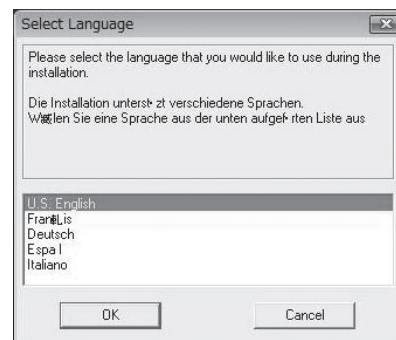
Select Language

Please select the language that you would like to use during the installation.

Die Installation untersť zt verschiedene Sprachen.
Wäŧlen Sie eine Sprache aus der unten aufgeŕ rten Liste aus

U.S. English
FranĿis
Deutsch
Espa l
Italiano

OK

Cancel